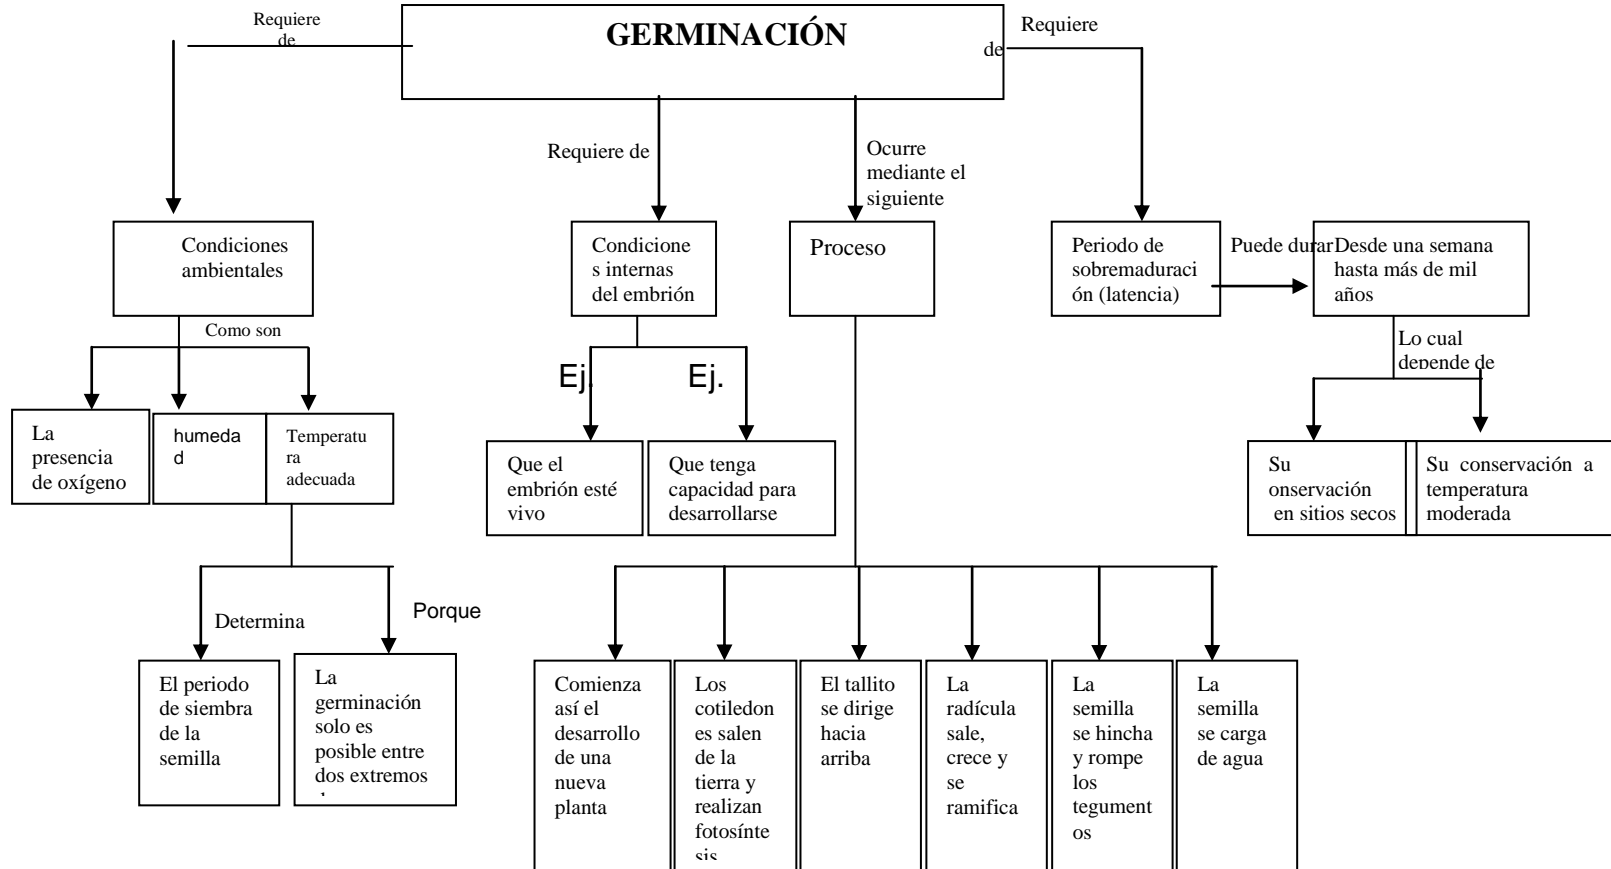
GERMINACIÓN

Requiere de

Requiere de

Requiere de

Ocurre mediante el siguiente

Condiciones ambientales

Como son

La presencia de oxígeno

humedad

Temperatura adecuada

Determina

Porque

El periodo de siembra de la semilla

La germinación solo es posible entre dos extremos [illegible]

Condiciones internas del embrión

Ej.

Ej.

Que el embrión esté vivo

Que tenga capacidad para desarrollarse

Proceso

Comienza así el desarrollo de una nueva planta

Los cotiledones salen de la tierra y realizan fotosíntesis

El tallito se dirige hacia arriba

La radícula sale, crece y se ramifica

La semilla se hincha y rompe los teguments os

La semilla se carga de agua

Periodo de sobremaduración (latencia)

Puede durar

Desde una semana hasta más de mil años

Lo cual depende de

Su onservación en sitios secos

Su conservación a temperatura moderada